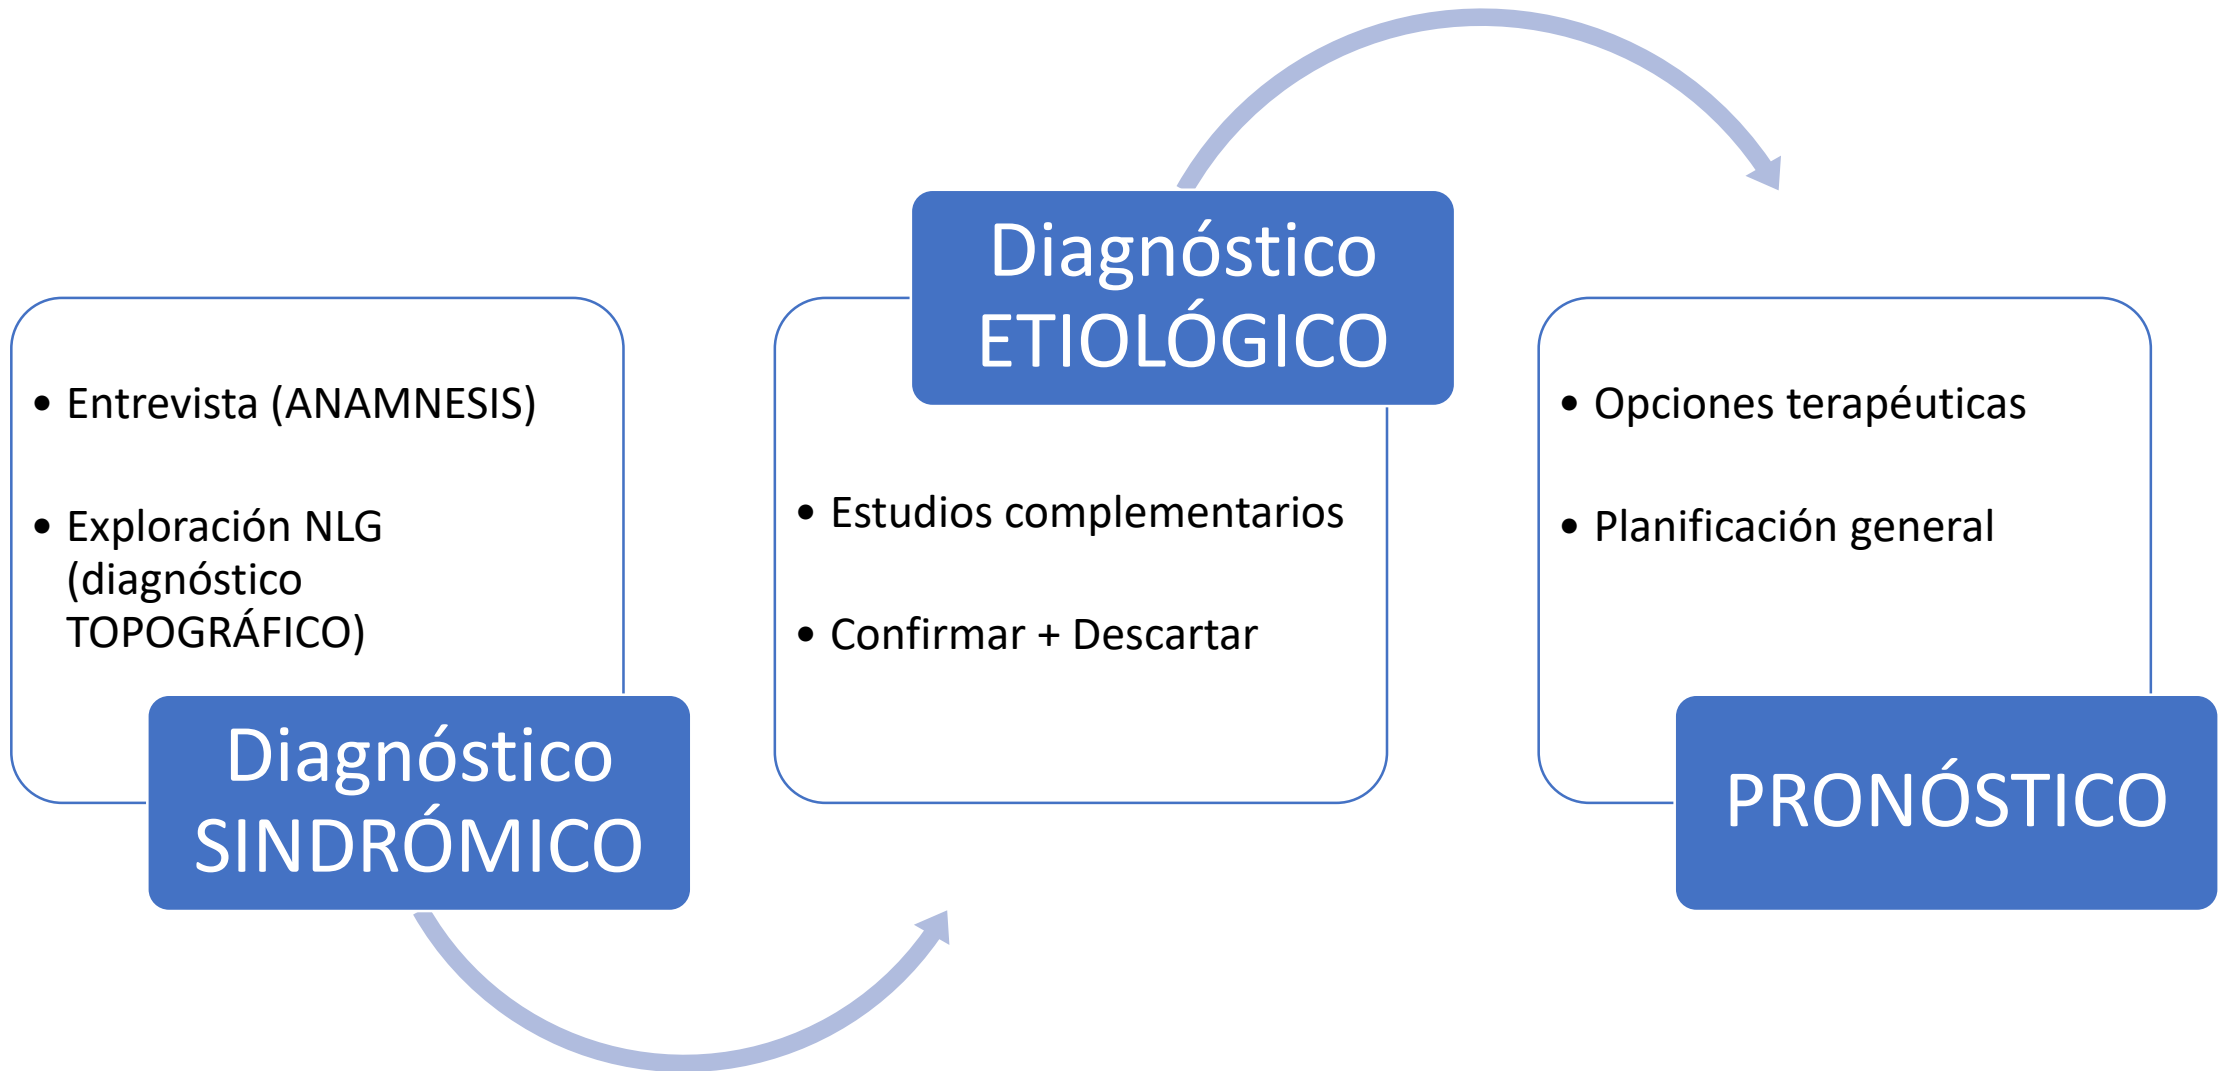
- Entrevista (ANAMNESIS)
- Exploración NLG (diagnóstico TOPOGRÁFICO)

Diagnóstico SINDRÓMICO

Diagnóstico ETIOLÓGICO

- Estudios complementarios
- Confirmar + Descartar

- Opciones terapéuticas
- Planificación general

PRONÓSTICO